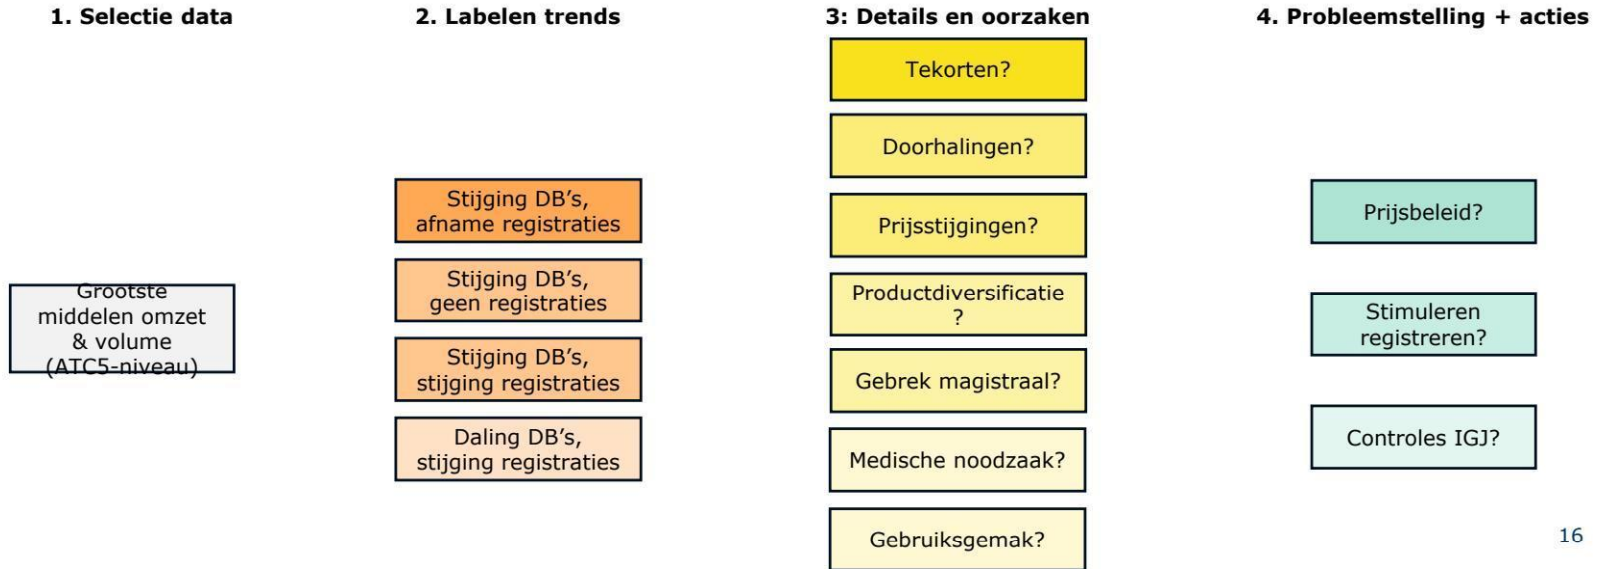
1. Selectie data

Grootste middelen omzet & volume (ATC5-niveau)

2. Labelen trends

Stijging DB's, afname registraties

Stijging DB's, geen registraties

Stijging DB's, stijging registraties

Daling DB's, stijging registraties

3: Details en oorzaken

Tekorten?

Doorhalingen?

Prijsstijgingen?

Productdiversificatie ?

Gebrek magistraal?

Medische noodzaak?

Gebruiksgemak?

4. Probleemstelling + acties

Prijsbeleid?

Stimuleren registreren?

Controles IGJ?

16